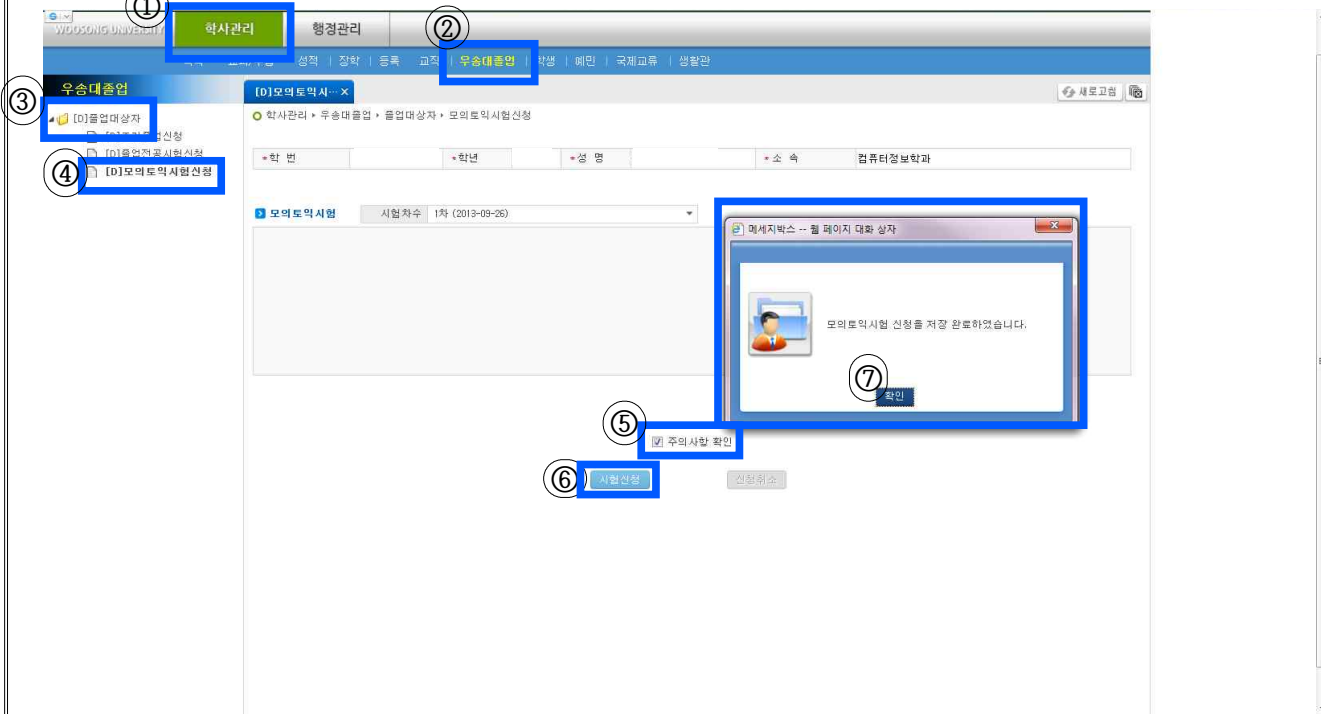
①
WOOSONG UNIVERSITY
학사관리
행정관리
②
학적 | 교과수업 | 성적 | 장학 | 등록 | 교직 | 우송대졸업 | 학생 | 예민 | 국제교류 | 생활관
우송대졸업
③
[D]졸업대상자
[D]졸업논문신청
[D]졸업전공시험신청
④
[D]모의토익시험신청
[D]모의토익시... ×
새로고침
학사관리 ▸ 우송대졸업 ▸ 졸업대상자 ▸ 모의토익시험신청
*학 번
*학년
*성 명
*소 속
컴퓨터정보학과
모의토익시험
시험차수
1차 (2013-09-26)
메세지박스 -- 웹 페이지 대화 상자
모의토익시험 신청을 저장 완료하였습니다.
⑦
확인
⑤
주의사항 확인
⑥
시험신청
신청취소